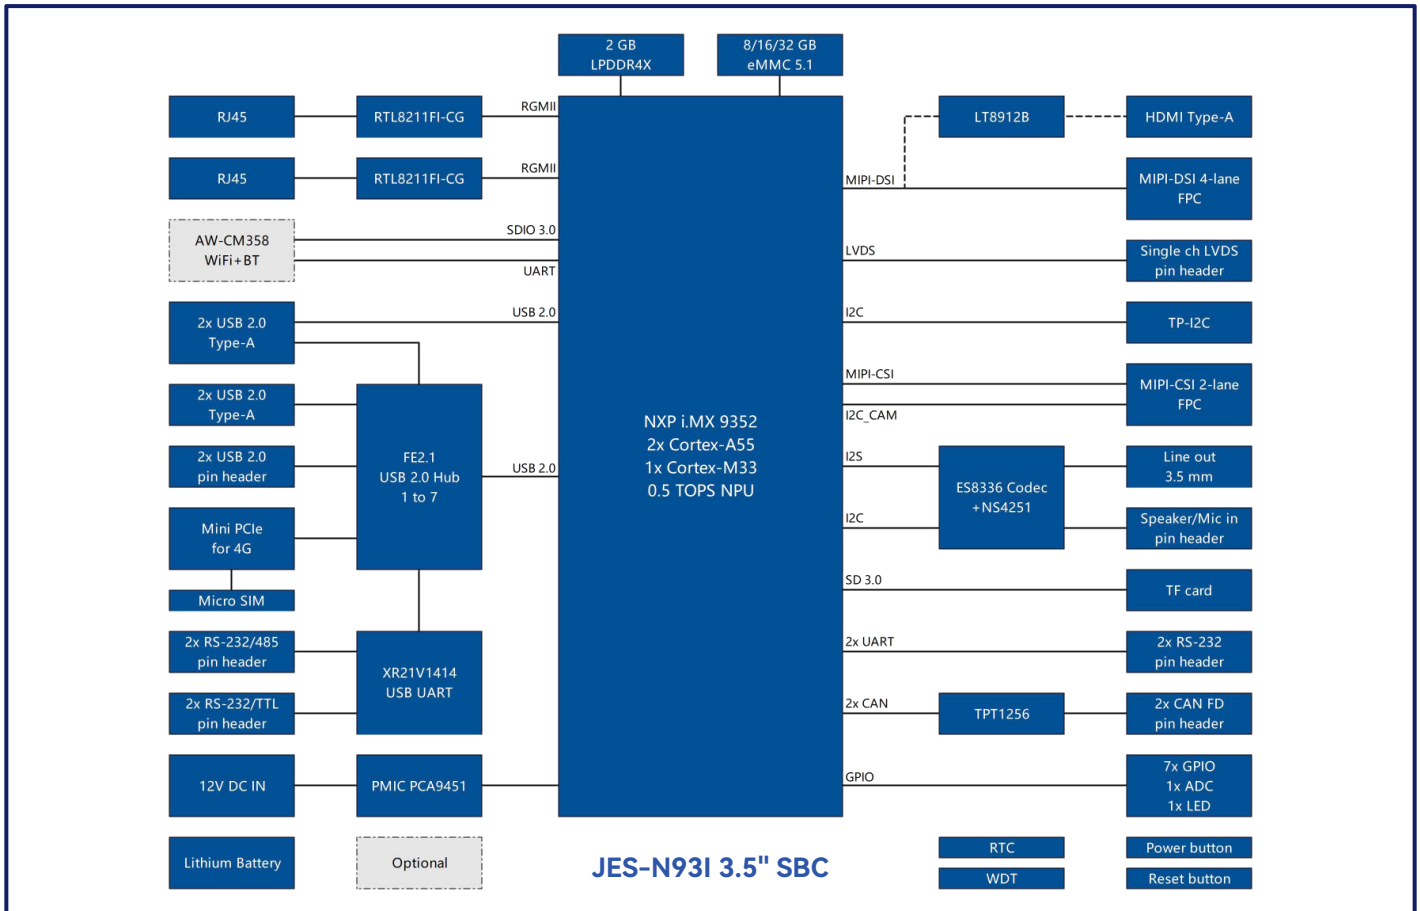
2 GB
LPDDR4X

8/16/32 GB
eMMC 5.1

RJ45

RTL8211FI-CG

RGMII

RJ45

RTL8211FI-CG

RGMII

AW-CM358
WiFi+BT

SDIO 3.0

UART

2x USB 2.0
Type-A

USB 2.0

2x USB 2.0
Type-A

2x USB 2.0
pin header

FE2.1
USB 2.0 Hub
1 to 7

USB 2.0

Mini PCIe
for 4G

Micro SIM

2x RS-232/485
pin header

2x RS-232/TTL
pin header

XR21V1414
USB UART

12V DC IN

PMIC PCA9451

Lithium Battery

Optional

NXP i.MX 9352
2x Cortex-A55
1x Cortex-M33
0.5 TOPS NPU

JES-N93I 3.5" SBC

LT8912B

HDMI Type-A

MIPI-DSI

MIPI-DSI 4-lane
FPC

LVDS

Single ch LVDS
pin header

I2C

TP-I2C

MIPI-CSI

MIPI-CSI 2-lane
FPC

I2C_CAM

I2S

ES8336 Codec
+NS4251

Line out
3.5 mm

I2C

Speaker/Mic in
pin header

SD 3.0

TF card

2x UART

2x RS-232
pin header

2x CAN

TPT1256

2x CAN FD
pin header

GPIO

7x GPIO
1x ADC
1x LED

RTC

Power button

WDT

Reset button